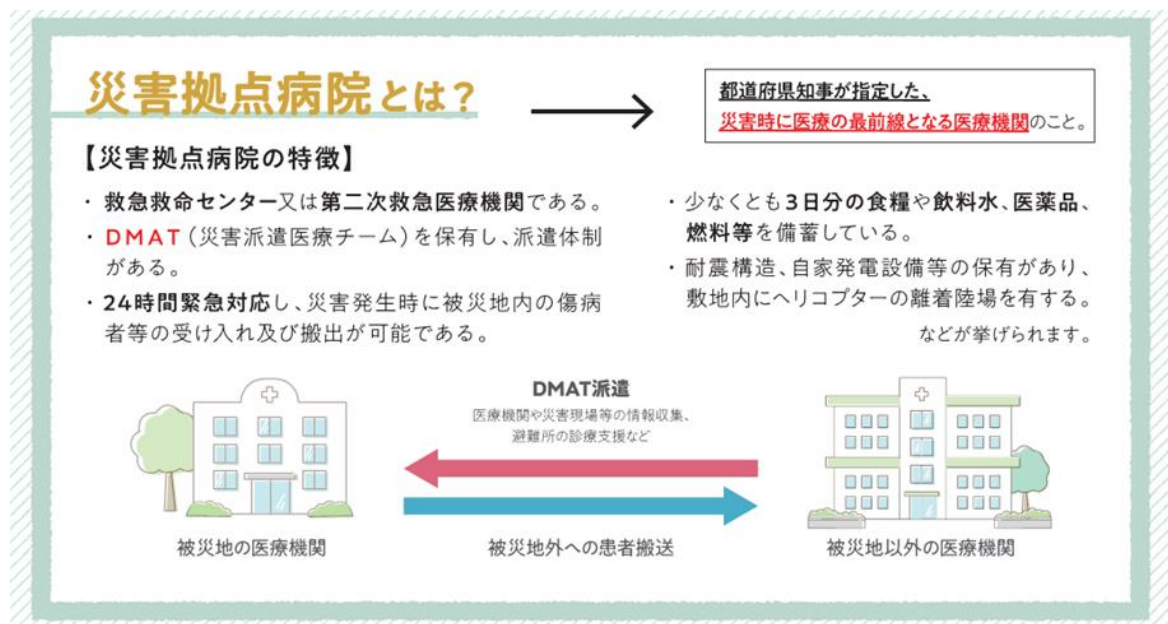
災害拠点病院とは？

都道府県知事が指定した、
災害時に医療の最前線となる医療機関のこと。

【災害拠点病院の特徴】

・救急救命センター又は第二次救急医療機関である。

・DMAT（災害派遣医療チーム）を保有し、派遣体制がある。

・24時間緊急対応し、災害発生時に被災地内の傷病者等の受け入れ及び搬出が可能である。

・少なくとも3日分の食糧や飲料水、医薬品、燃料等を備蓄している。

・耐震構造、自家発電設備等の保有があり、敷地内にヘリコプターの離着陸場を有する。

などが挙げられます。

DMAT派遣
医療機関や災害現場等の情報収集、避難所の診療支援など

被災地の医療機関

被災地外への患者搬送

被災地以外の医療機関